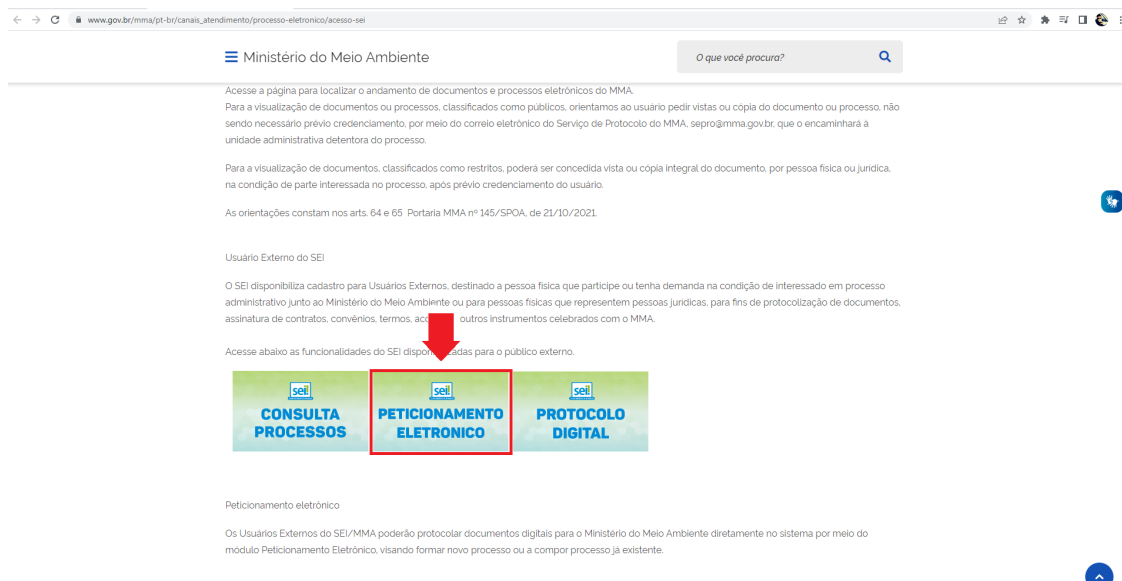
www.gov.br/mma/pt-br/canais_atendimento/processo-eletronico/acesso-sei

Ministério do Meio Ambiente

O que você procura?

Acesse a página para localizar o andamento de documentos e processos eletrônicos do MMA.
Para a visualização de documentos ou processos, classificados como públicos, orientamos ao usuário pedir vistas ou cópia do documento ou processo, não sendo necessário prévio credenciamento, por meio do correio eletrônico do Serviço de Protocolo do MMA, sepro@mma.gov.br, que o encaminhará à unidade administrativa detentora do processo.

Para a visualização de documentos, classificados como restritos, poderá ser concedida vista ou cópia integral do documento, por pessoa física ou jurídica, na condição de parte interessada no processo, após prévio credenciamento do usuário.

As orientações constam nos arts. 64 e 65 Portaria MMA nº 145/SPOA, de 21/10/2021.

Usuário Externo do SEI

O SEI disponibiliza cadastro para Usuários Externos, destinado a pessoa física que participe ou tenha demanda na condição de interessado em processo administrativo junto ao Ministério do Meio Ambiente ou para pessoas físicas que representem pessoas jurídicas, para fins de protocolização de documentos, assinatura de contratos, convênios, termos, ac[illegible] outros instrumentos celebrados com o MMA.

Acesse abaixo as funcionalidades do SEI dispon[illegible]zadas para o público externo.

sei!
CONSULTA PROCESSOS

sei!
PETICIONAMENTO ELETRONICO

sei!
PROTOCOLO DIGITAL

Peticionamento eletrônico

Os Usuários Externos do SEI/MMA poderão protocolar documentos digitais para o Ministério do Meio Ambiente diretamente no sistema por meio do módulo Peticionamento Eletrônico, visando formar novo processo ou a compor processo já existente.